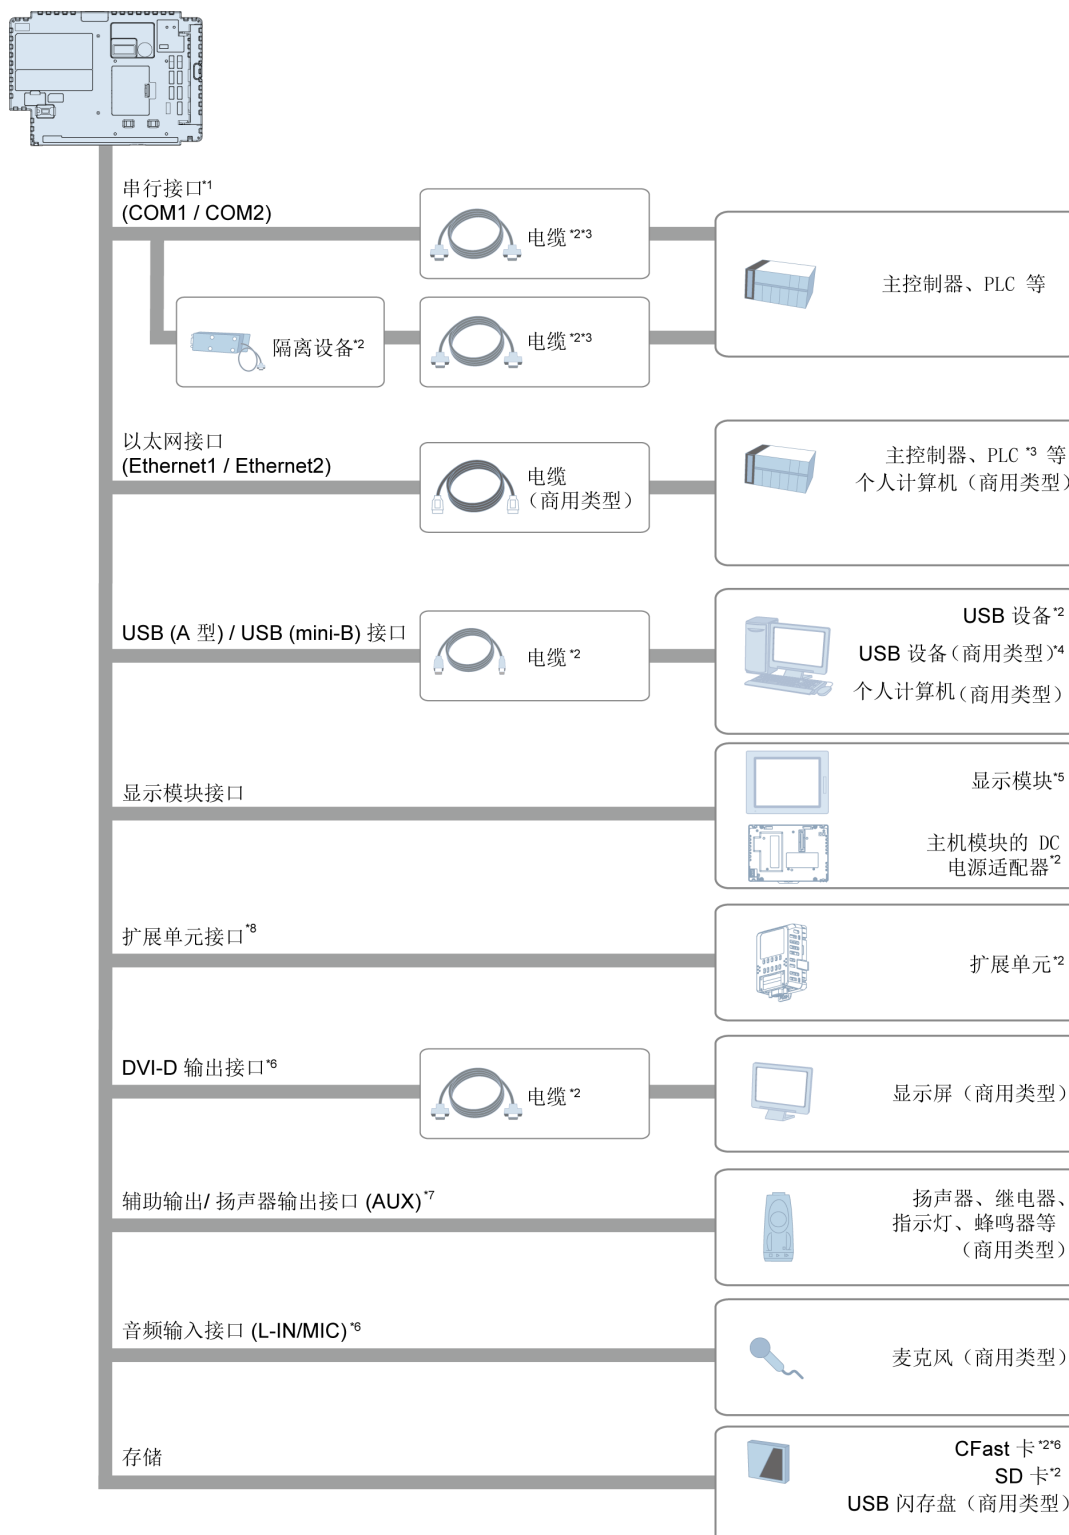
串行接口*1
(COM1 / COM2)

电缆 *2*3

主控制器、PLC 等

隔离设备*2

电缆 *2*3

以太网接口
(Ethernet1 / Ethernet2)

电缆
（商用类型）

主控制器、PLC *3 等
个人计算机（商用类型）

USB (A 型) / USB (mini-B) 接口

电缆 *2

USB 设备 *2
USB 设备（商用类型）*4
个人计算机（商用类型）

显示模块接口

显示模块*5

主机模块的 DC
电源适配器*2

扩展单元接口*8

扩展单元*2

DVI-D 输出接口*6

电缆 *2

显示屏（商用类型）

辅助输出/ 扬声器输出接口 (AUX) *7

扬声器、继电器、
指示灯、蜂鸣器等
（商用类型）

音频输入接口 (L-IN/MIC) *6

麦克风（商用类型）

存储

CFast 卡 *2*6
SD 卡 *2
USB 闪存盘（商用类型）